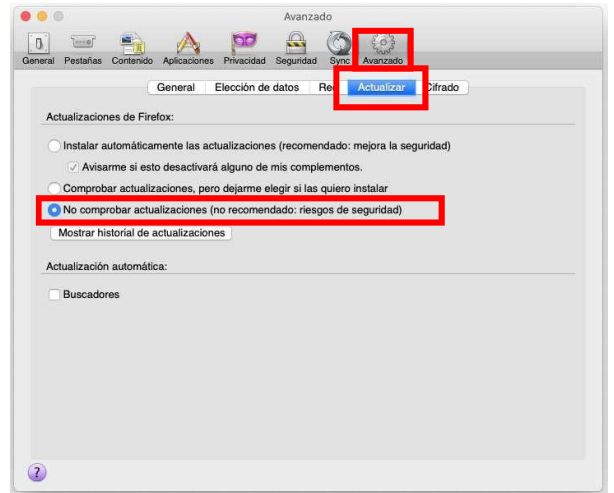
Avanzado

General Pestañas Contenido Aplicaciones Privacidad Seguridad Sync Avanzado

General Elección de datos Re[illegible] Actualizar Cifrado

Actualizaciones de Firefox:

Instalar automáticamente las actualizaciones (recomendado: mejora la seguridad)

Avisarme si esto desactivará alguno de mis complementos.

Comprobar actualizaciones, pero dejarme elegir si las quiero instalar

No comprobar actualizaciones (no recomendado: riesgos de seguridad)

Mostrar historial de actualizaciones

Actualización automática:

Buscadores

?